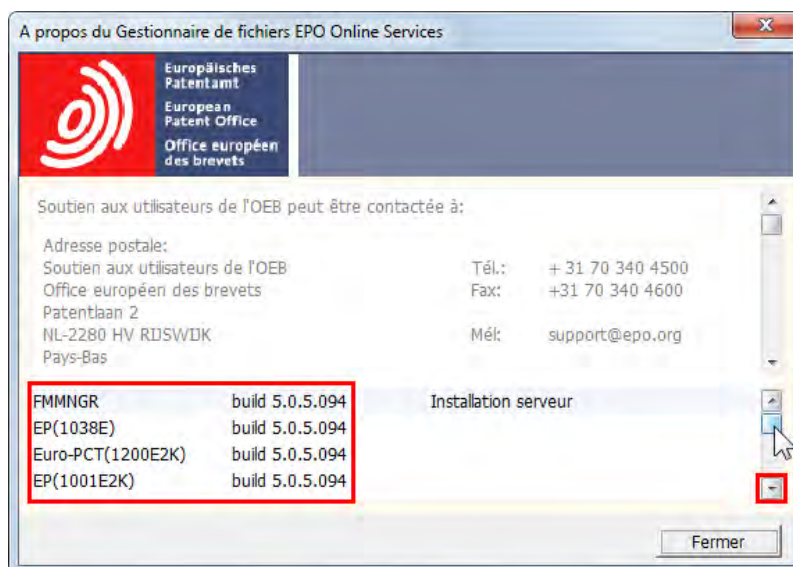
A propos du Gestionnaire de fichiers EPO Online Services

Europäisches Patentamt
European Patent Office
Office européen des brevets

Soutien aux utilisateurs de l'OEB peut être contactée à:

Adresse postale:
Soutien aux utilisateurs de l'OEB
Office européen des brevets
Patentlaan 2
NL-2280 HV RIJSWIJK
Pays-Bas

Tél.: + 31 70 340 4500
Fax: +31 70 340 4600

Mél: support@epo.org

| | | |
|---|---|---|
| FMMNGR | build 5.0.5.094 | Installation serveur |
| EP(1038E) | build 5.0.5.094 | |
| Euro-PCT(1200E2K) | build 5.0.5.094 | |
| EP(1001E2K) | build 5.0.5.094 | |

Fermer